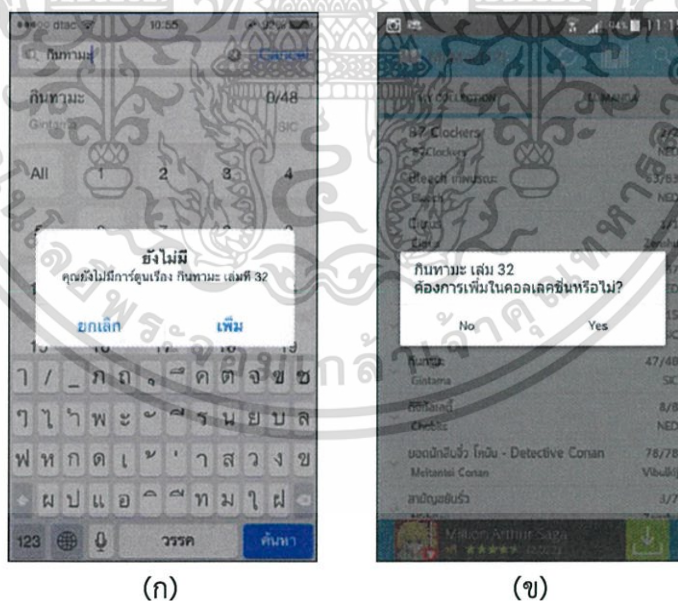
dtac 10:55

กินทามะ Cancel

กินทามะ 0/48

Gintama SIC

All 1 2 3 4

ยังไม่มี

คุณยังไม่มีการ์ตูนเรื่อง กินทามะ เล่มที่ 32

ยกเลิก เพิ่ม

ๅ / _ ภ ถ ุ ึ ค ต จ ข ช

ๆ ไ ำ พ ะ ั ี ร น ย บ ล

ฟ ห ก ด เ ้ ่ า ส ว ง ข

ผ ป แ อ ิ ื ท ม ใ ฝ

123 วรรค ค้นหา

11:15

MY COLLECTION

7 Clockers

Bleach เทพมรณะ

กินทามะ เล่ม 32

ต้องการเพิ่มในคอลเลคชั่นหรือไม่?

No Yes

กินทามะ 47/48

Gintama SIC

Chobits 8/8

ยอดนักสืบจิ๋ว โคนัน - Detective Conan 78/78

Meitantei Conan Vibulkij

Million Arthur Saga

(ก)

(ข)